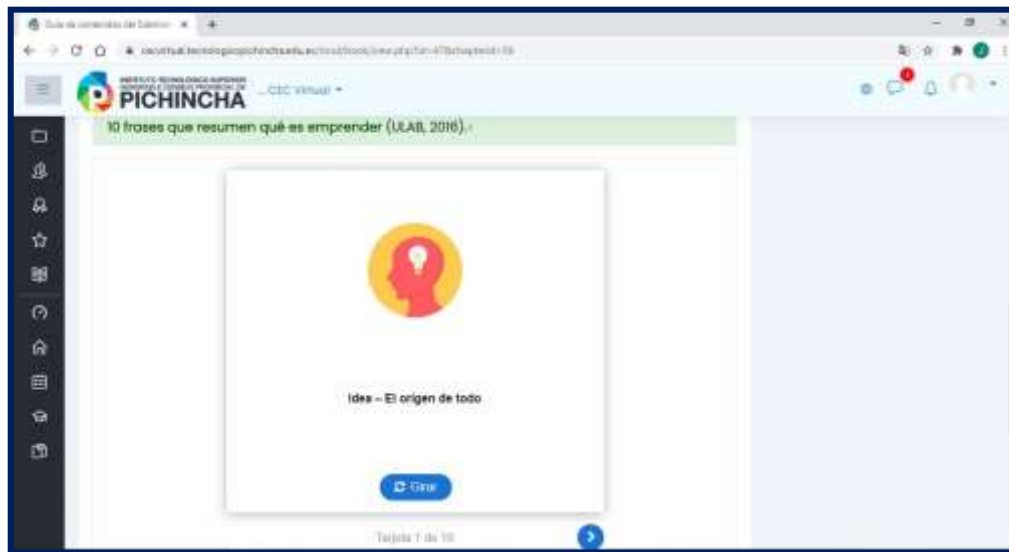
Guía de contenidos del Sabino ×

cecvirtual.tecnologicopichincha.edu.ec/mod/book/view.php?id=47&chapterid=16

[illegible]
PICHINCHA

CEC Virtual

10 frases que resumen qué es emprender (ULAB, 2016).-

Idea – El origen de todo

Girar

Tarjeta 1 de 10